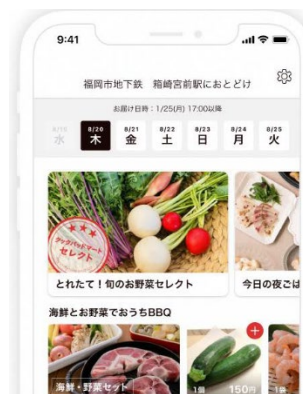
9:41

福岡市地下鉄 箱崎宮前駅におとどけ

お届け日時：1/25(月) 17:00以降

8/19 水

8/20 木

8/21 金

8/22 土

8/23 日

8/24 月

8/25 火

テックパッドマート セレクト

とれたて！旬のお野菜セレクト

今日の夜ごは

海鮮とお野菜でおうちBBQ

海鮮・野菜セット

1個

150円

1個